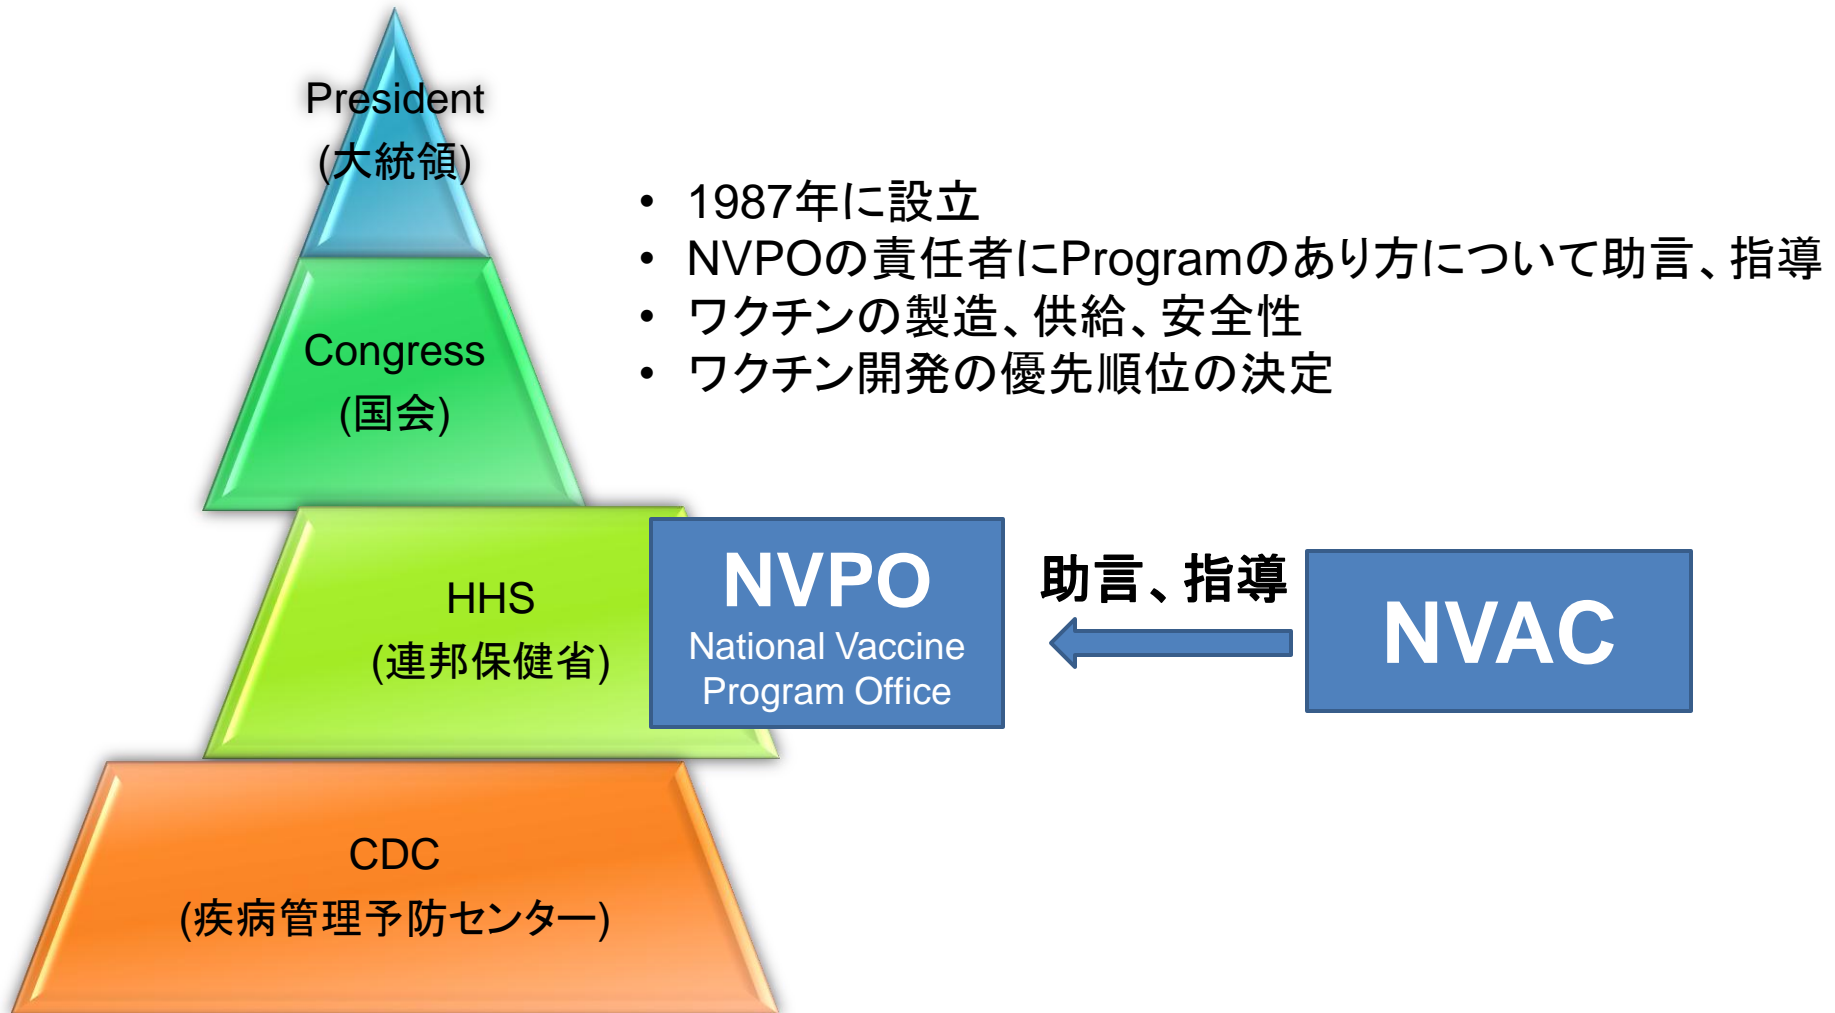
President
(大統領)

• 1987年に設立
• NVPOの責任者にProgramのあり方について助言、指導
• ワクチンの製造、供給、安全性
• ワクチン開発の優先順位の決定

Congress
(国会)

HHS
(連邦保健省)

NVPO
National Vaccine Program Office

助言、指導

NVAC

CDC
(疾病管理予防センター)